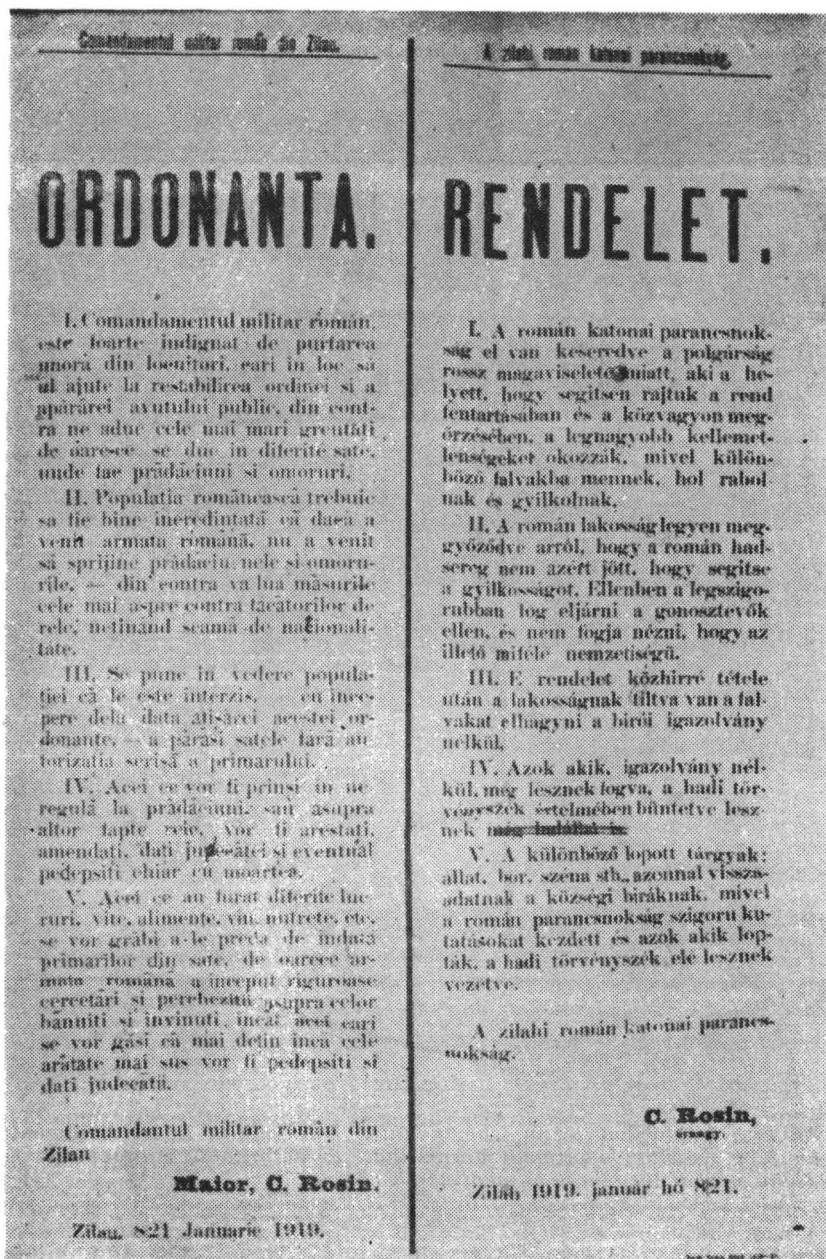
Comandamentul militar român din Zilau.

ORDONANTA.

I. Comandamentul militar român, este foarte indignat de purtarea unora din locuitori, cari in loc să ne ajute la restabilirea ordinei si a apărărei avutului public, din contra ne aduc cele mai mari greutăti de oarece se duc in diferite sate, unde fac prădăciuni si omoruri.

II. Populatia românească trebuie sa fie bine incredintată că daca a venit armata română, nu a venit să sprijine prădaciu nele si omorurile, — din contra va lua măsurile cele mai aspre contra făcatorilor de rele, netinând seamă de natiomalitate.

III. Se pune in vedere populatiei că le este interzis, — cu incepere dela data afisărei acestei ordonante, — a părăsi satele fără autorizatia scrisă a primarului.

IV. Acei ce vor fi prinsi in neregulă la prădăciuni sau asupra altor fapte rele, vor fi arestati, amendati, dati judecătei si eventual pedepsiti chiar cu moartea.

V. Acei ce au furat diferite lucruri, vite, alimente, vin, nutrete, etc. se vor grăbi a le preda de indata primarilor din sate, de oarece armata română a inceput riguroase cercetări si perchezitii asupra celor bănuiti si invinuiti, incât acei cari se vor găsi că mai detin inca cele arătate mai sus vor fi pedepsiti si dati judecatii.

Comandantul militar român din Zilau

Maior, C. Rosin.

Zilau, 8/21 Januarie 1919.

A zilahi román katonai parancsnokság.

RENDELET.

I. A román katonai parancsnokság el van keseredve a polgárság rossz magaviselete miatt, aki a helyett, hogy segitsen rajtuk a rend fentartásában és a közvagyon megőrzésében, a legnagyobb kellemetlenségeket okozzák, mivel különböző falvakba mennek, hol rabolnak és gyilkolnak.

II. A román lakosság legyen meggyőződve arról, hogy a román hadsereg nem azért jött, hogy segitse a gyilkosságot. Ellenben a legszigorubban fog eljárni a gonosztevők ellen, és nem fogja nézni, hogy az illető mitéle nemzetiségü.

III. E rendelet közhirré tétele után a lakosságnak tiltva van a falvakat elhagyni a birói igazolvány nélkül.

IV. Azok akik, igazolvány nélkül, meg lesznek fogva, a hadi törvényszék értelmében büntetve lesznek meg haláll is.

V. A különböző lopott tárgyak: allat, bor, széna stb. azonnal visszaadatnak a községi biráknak, mivel a román parancsnokság szigoru kutatásokat kezdett és azok akik loptak, a hadi törvényszék elé lesznek vezetve.

A zilahi román katonai parancsnokság.

C. Rosin,
örnagy.

Zilah 1919. január hó 8/21.